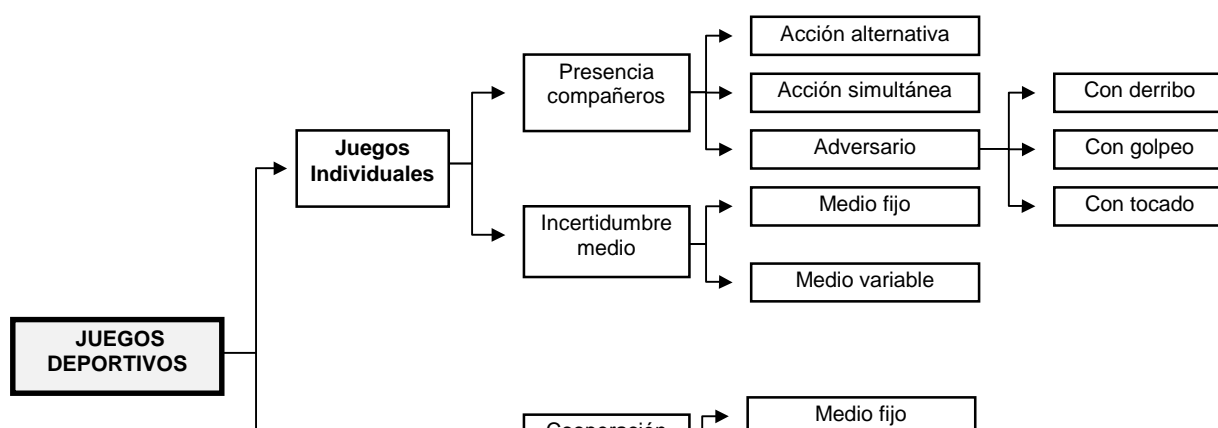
JUEGOS DEPORTIVOS

Juegos Individuales

Presencia compañeros

Acción alternativa

Acción simultánea

Adversario

Con derribo

Con golpeo

Con tocado

Incertidumbre medio

Medio fijo

Medio variable

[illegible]

Medio fijo